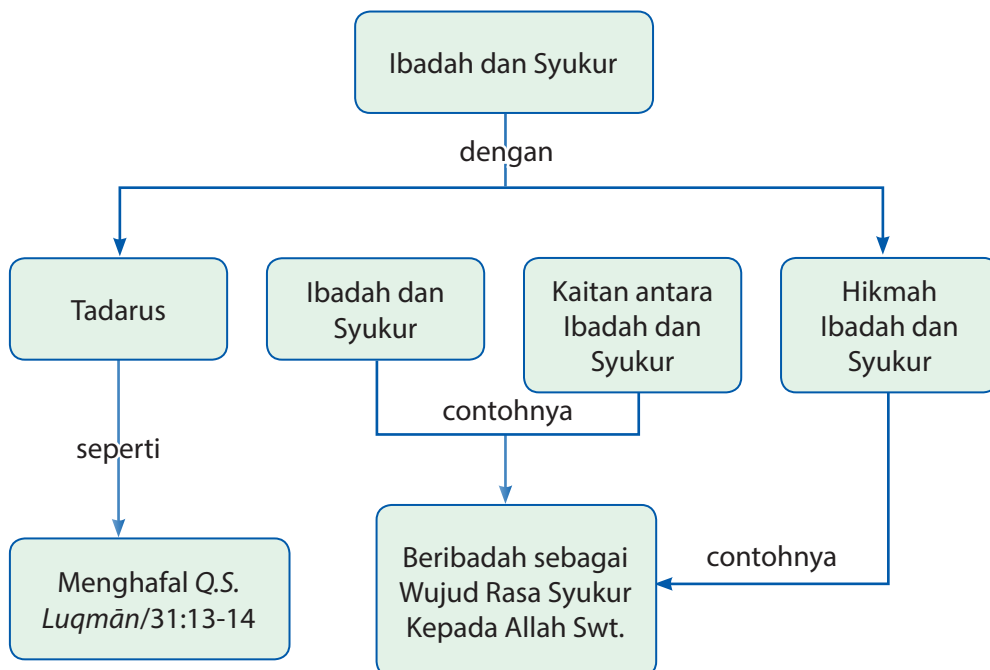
Ibadah dan Syukur

dengan

Tadarus

Ibadah dan Syukur

Kaitan antara Ibadah dan Syukur

Hikmah Ibadah dan Syukur

seperti

contohnya

Menghafal Q.S. Luqmān/31:13-14

Beribadah sebagai Wujud Rasa Syukur Kepada Allah Swt.

contohnya